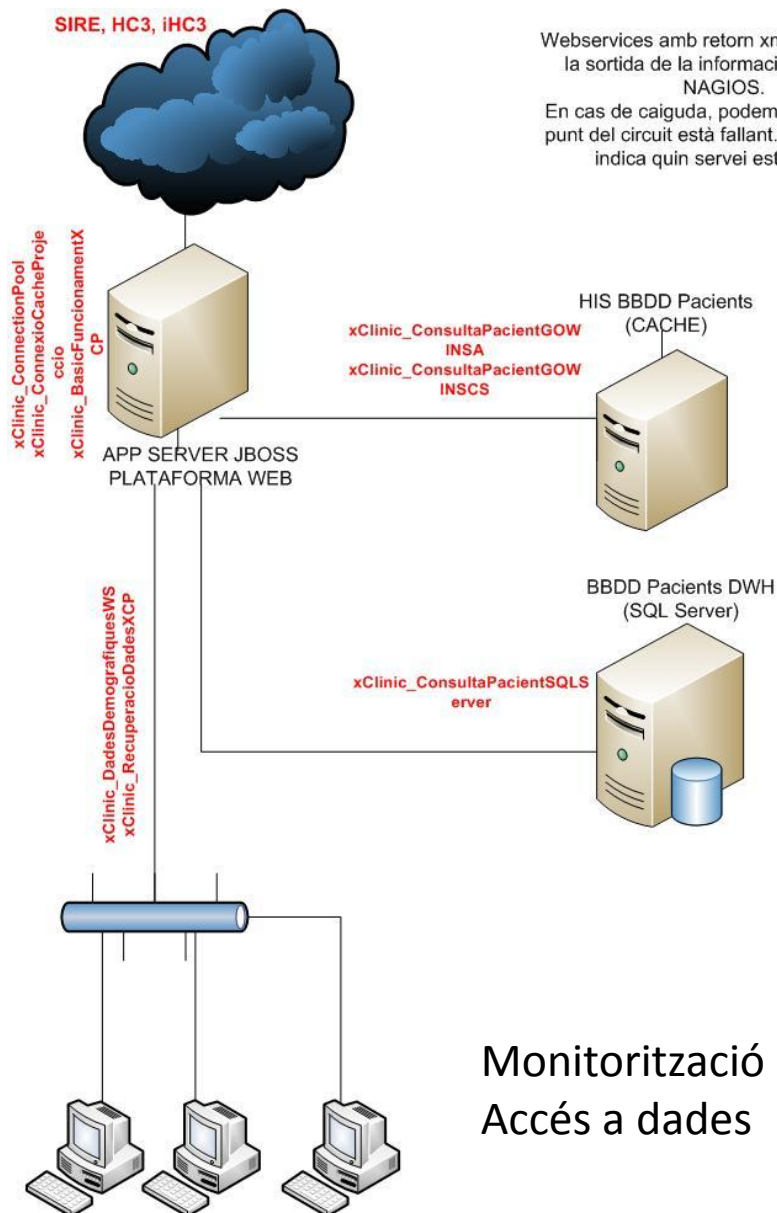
SIRE, HC3, iHC3

Webservices amb retorn xm
la sortida de la informaci
NAGIOS.
En cas de caiguda, podem
punt del circuit està fallant.
indica quin servei est

xClinic_ConnectionPool
xClinic_ConnexioCacheProjeccio
xClinic_BasicFuncionamentXCP

APP SERVER JBOSS
PLATAFORMA WEB

xClinic_ConsultaPacientGOWINSA
xClinic_ConsultaPacientGOWINSCS

HIS BBDD Pacients
(CACHE)

BBDD Pacients DWH
(SQL Server)

xClinic_ConsultaPacientSQLServer

xClinic_DadesDemografiquesWS
xClinic_RecuperacioDadesXCP

Monitorització
Accés a dades